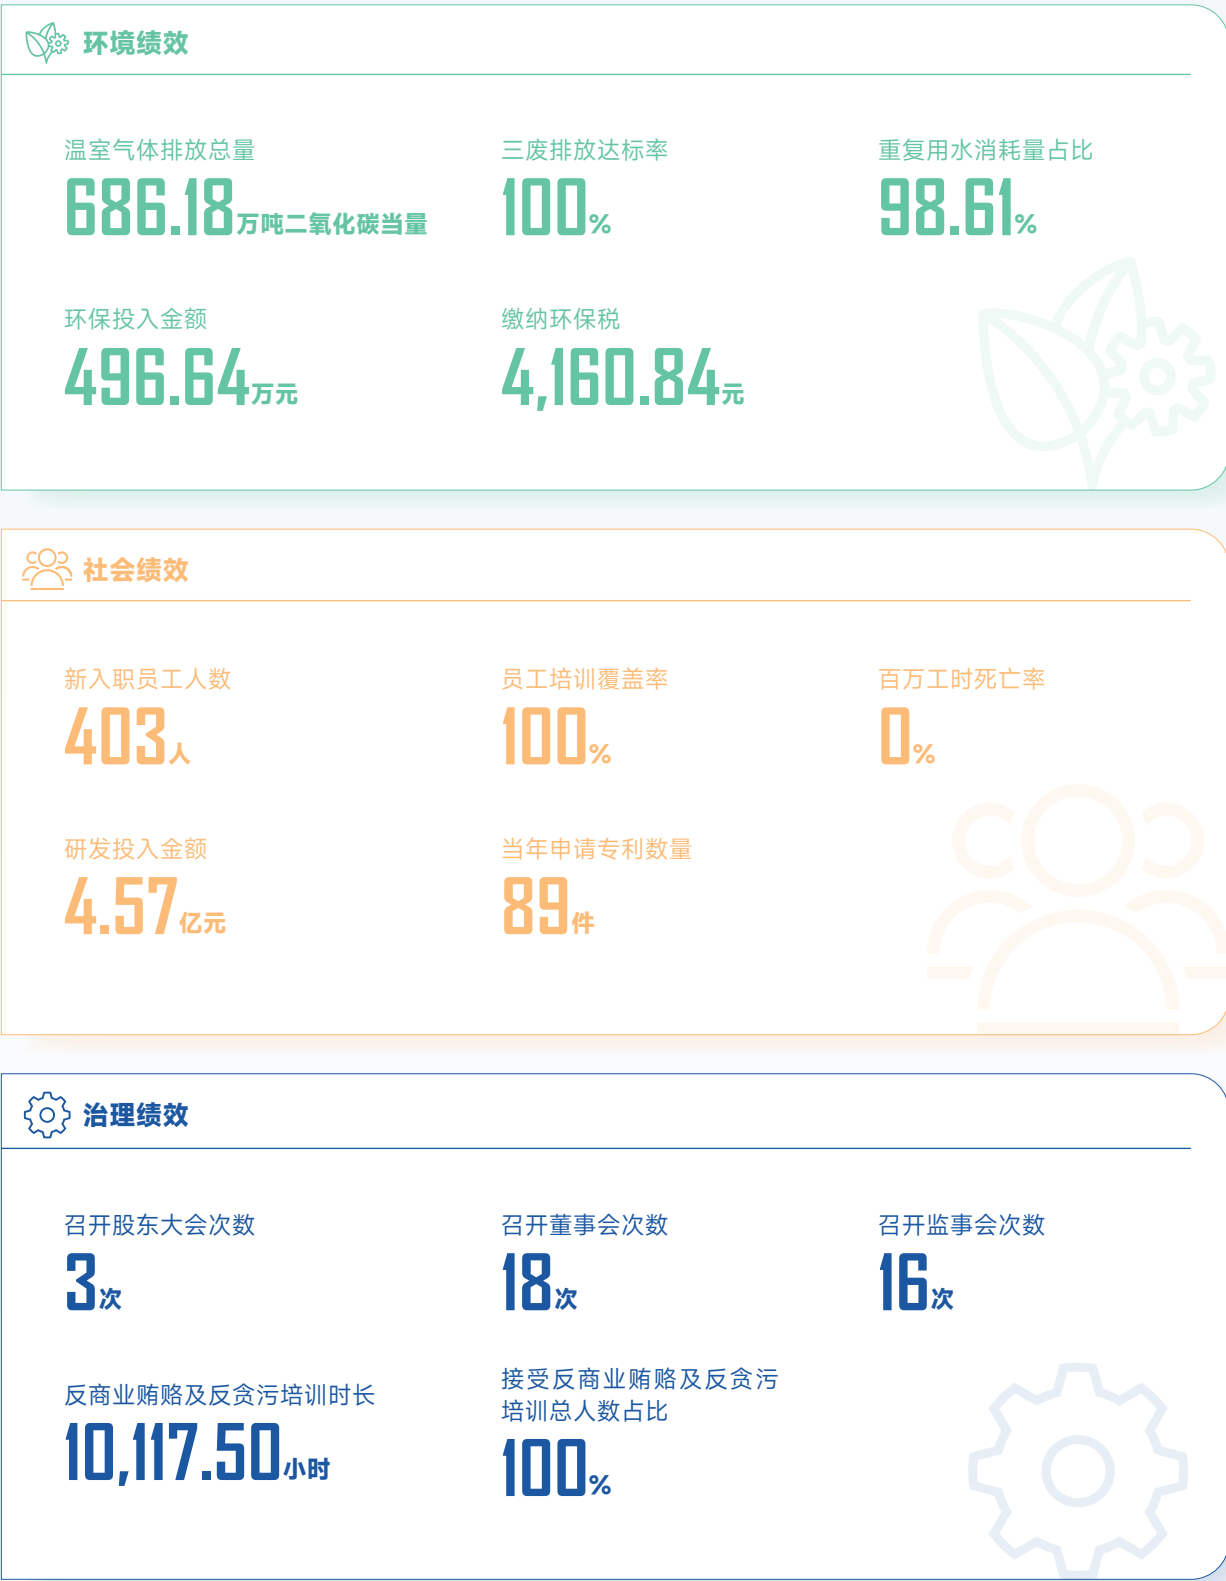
环境绩效

温室气体排放总量
686.18万吨二氧化碳当量

三废排放达标率
100%

重复用水消耗量占比
98.61%

环保投入金额
496.64万元

缴纳环保税
4,160.84元

社会绩效

新入职员工人数
403人

员工培训覆盖率
100%

百万工时死亡率
0%

研发投入金额
4.57亿元

当年申请专利数量
89件

治理绩效

召开股东大会次数
3次

召开董事会次数
18次

召开监事会次数
16次

反商业贿赂及反贪污培训时长
10,117.50小时

接受反商业贿赂及反贪污培训总人数占比
100%